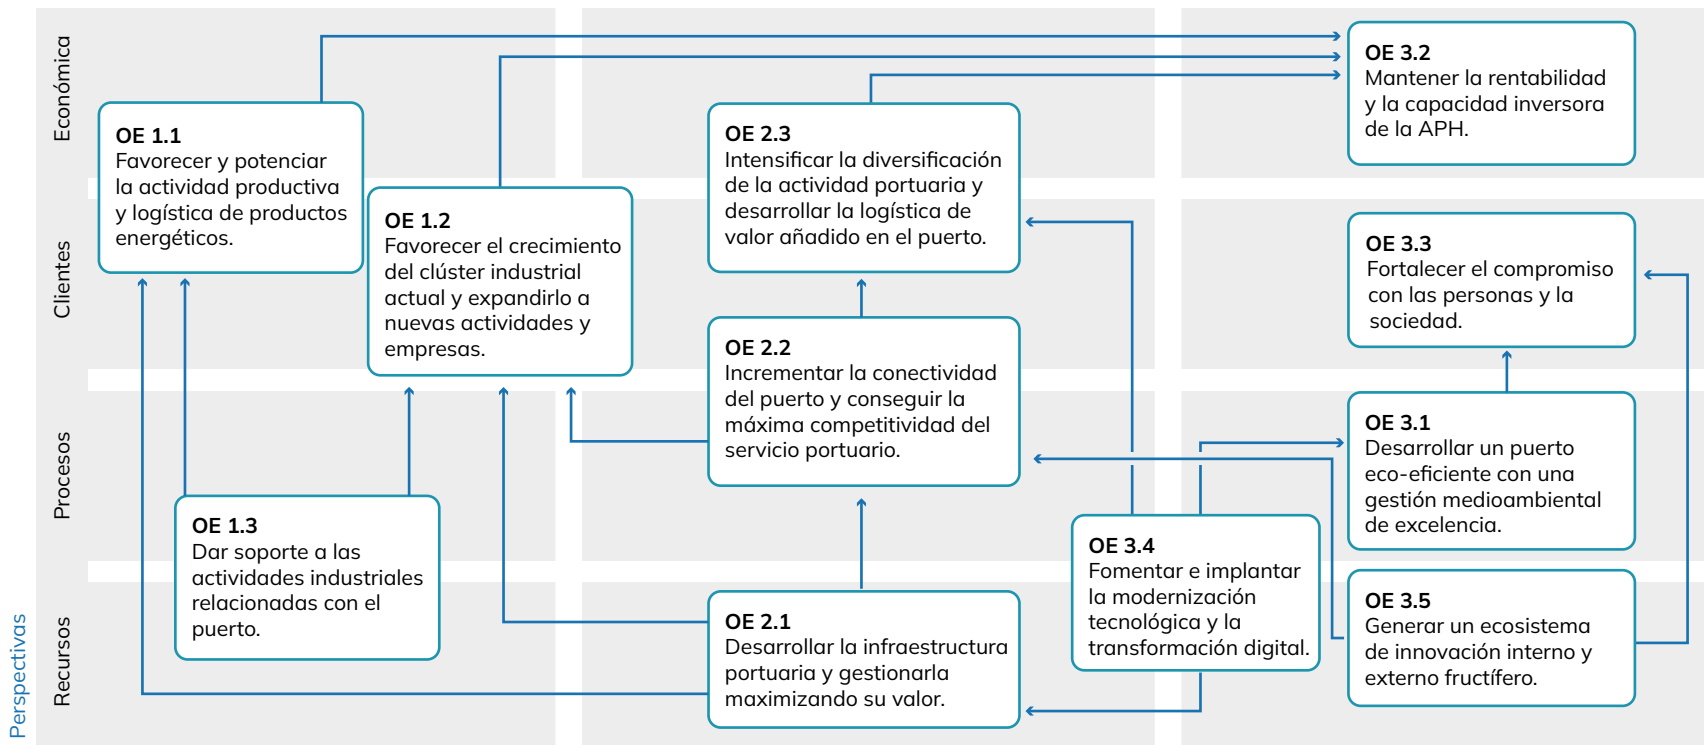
Perspectivas

Económica

Clientes

Procesos

Recursos

**OE 1.1**
Favorecer y potenciar la actividad productiva y logística de productos energéticos.

**OE 1.2**
Favorecer el crecimiento del clúster industrial actual y expandirlo a nuevas actividades y empresas.

**OE 1.3**
Dar soporte a las actividades industriales relacionadas con el puerto.

**OE 2.3**
Intensificar la diversificación de la actividad portuaria y desarrollar la logística de valor añadido en el puerto.

**OE 2.2**
Incrementar la conectividad del puerto y conseguir la máxima competitividad del servicio portuario.

**OE 2.1**
Desarrollar la infraestructura portuaria y gestionarla maximizando su valor.

**OE 3.4**
Fomentar e implantar la modernización tecnológica y la transformación digital.

**OE 3.2**
Mantener la rentabilidad y la capacidad inversora de la APH.

**OE 3.3**
Fortalecer el compromiso con las personas y la sociedad.

**OE 3.1**
Desarrollar un puerto eco-eficiente con una gestión medioambiental de excelencia.

**OE 3.5**
Generar un ecosistema de innovación interno y externo fructífero.